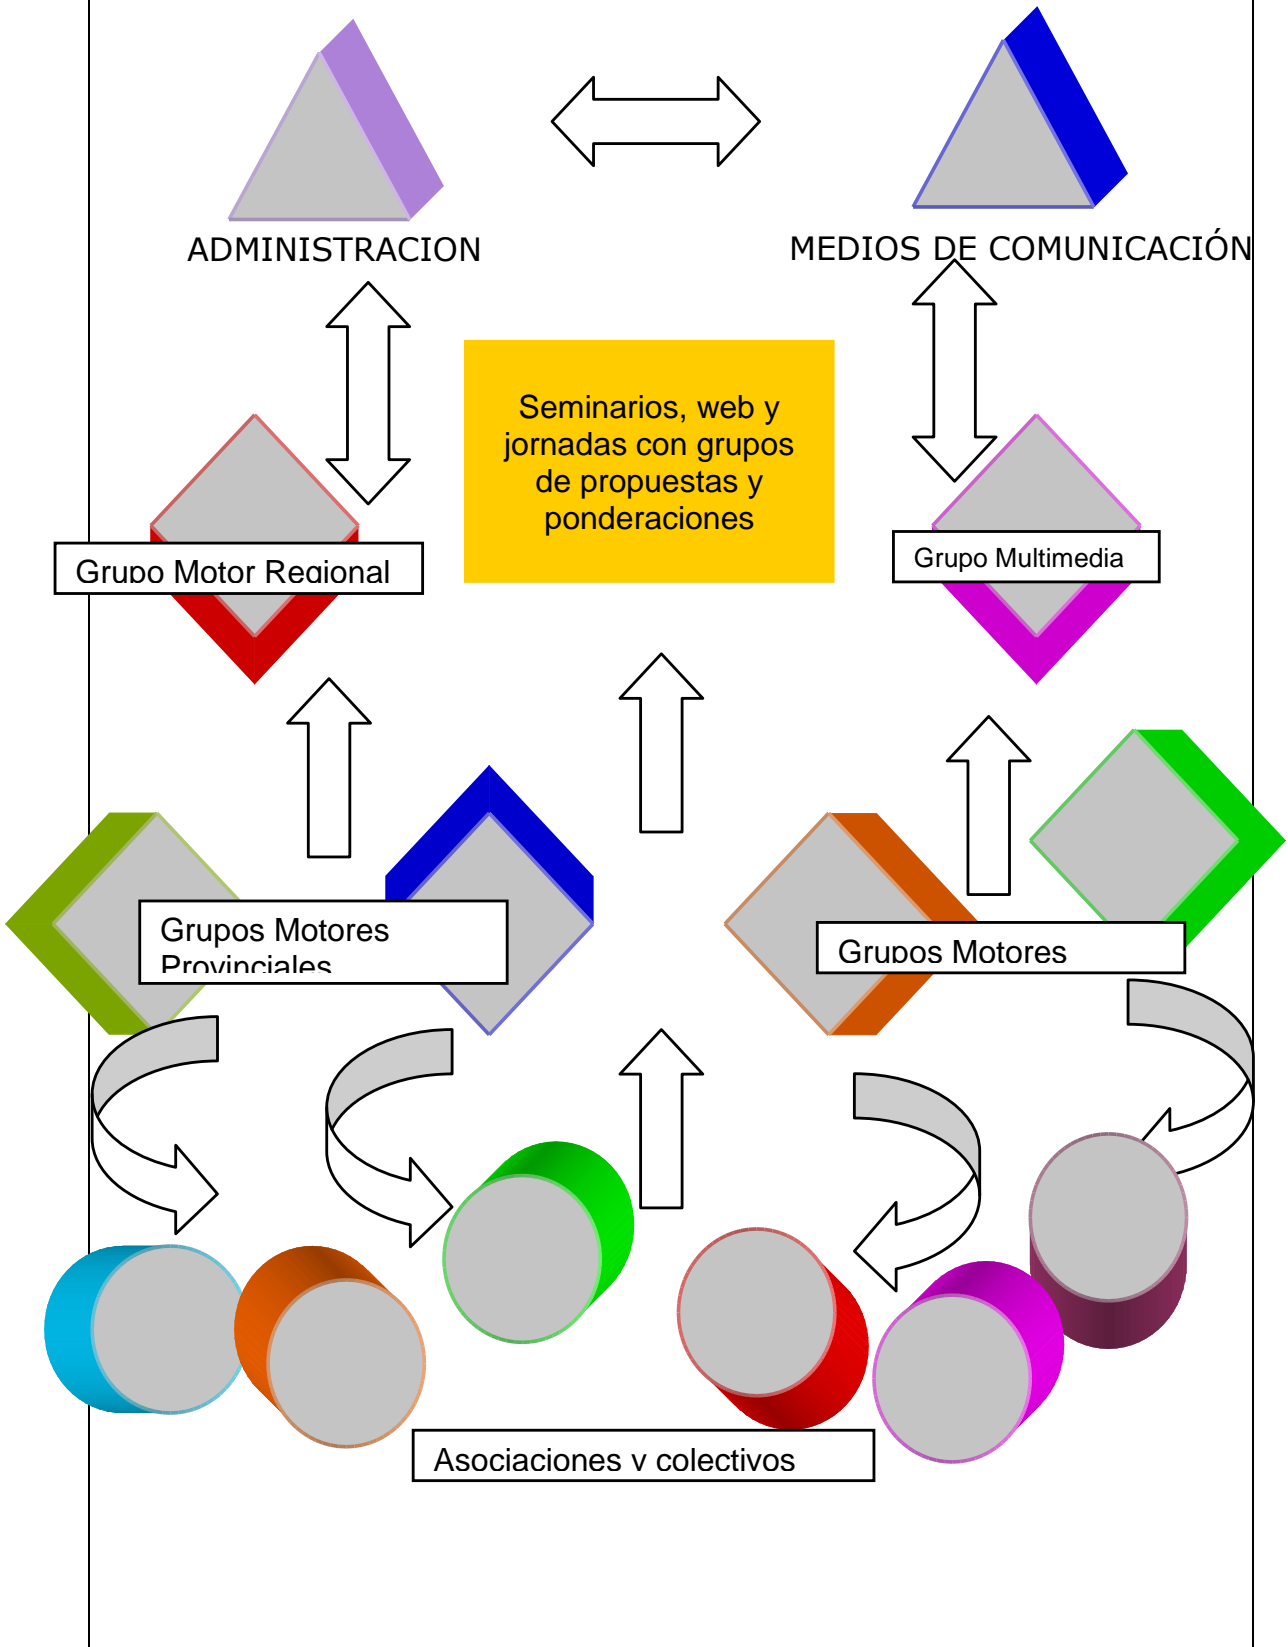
ADMINISTRACION

MEDIOS DE COMUNICACIÓN

Seminarios, web y jornadas con grupos de propuestas y ponderaciones

Grupo Motor Regional

Grupo Multimedia

Grupos Motores Provinciales

Grupos Motores

Asociaciones y colectivos